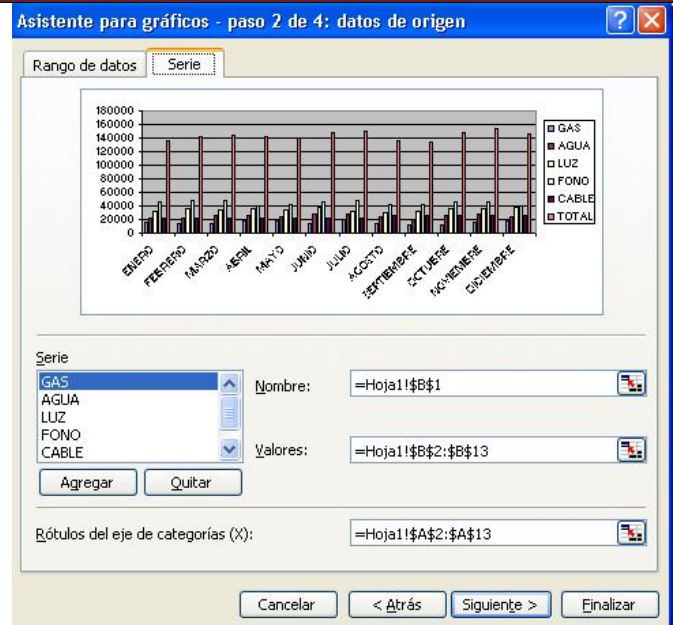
Asistente para gráficos - paso 2 de 4: datos de origen

Rango de datos | Serie

180000
160000
140000
120000
100000
80000
60000
40000
20000
0

ENERO FEBRERO MARZO ABRIL MAYO JUNIO JULIO AGOSTO SEPTIEMBRE OCTUBRE NOVIEMBRE DICIEMBRE

GAS
AGUA
LUZ
FONO
CABLE
TOTAL

Serie

GAS
AGUA
LUZ
FONO
CABLE

Nombre: =Hoja1!$B$1

Valores: =Hoja1!$B$2:$B$13

Agregar | Quitar

Rótulos del eje de categorías (X): =Hoja1!$A$2:$A$13

Cancelar | < Atrás | Siguiente > | Finalizar